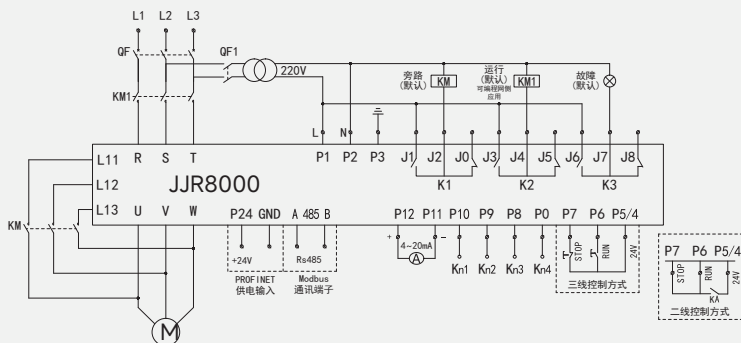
L1 L2 L3

QF

QF1

220V

KM1

旁路
(默认)
KM

运行
(默认)
KM1
可编程间接
应用

故障
(默认)

L N

P1 P2 P3 J1 J2 J0 J3 J4 J5 J6 J7 J8

K1 K2 K3

L11 R S T

L12 JJR8000

L13 U V W

KM

P24 GND A 485 B

P12 P11 P10 P9 P8 P0 P7 P6 P5/4

+ 4~20mA -

A

+24V

Rs485

PROFINET
供电输入

Modbus
通讯端子

Kn1 Kn2 Kn3 Kn4

STOP RUN 24V

三线控制方式

P7 P6 P5/4

STOP RUN 24V

KA

二线控制方式

M